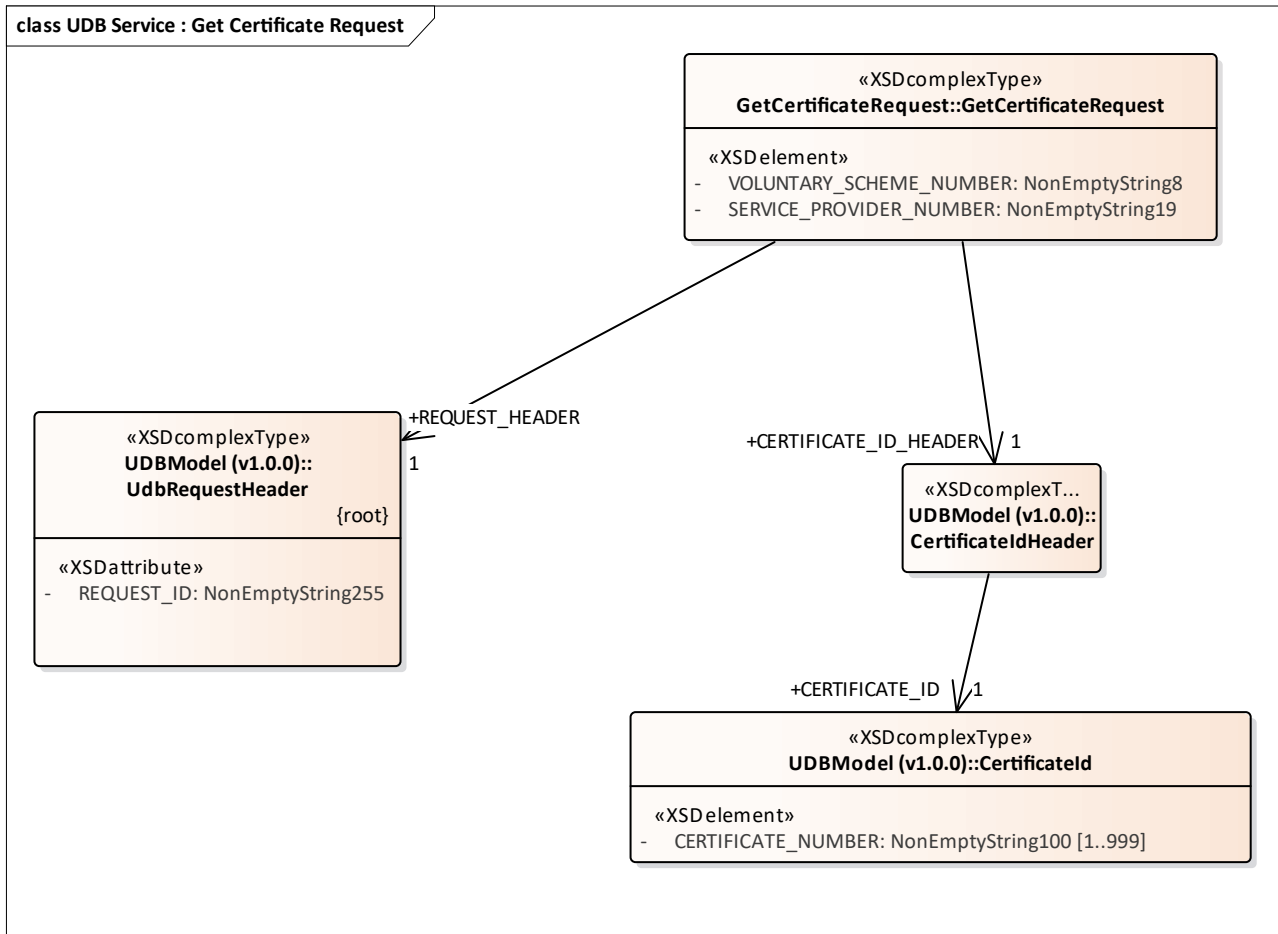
class UDB Service : Get Certificate Request

«XSDcomplexType»
GetCertificateRequest::GetCertificateRequest

«XSDelement»
- VOLUNTARY_SCHEME_NUMBER: NonEmptyString8
- SERVICE_PROVIDER_NUMBER: NonEmptyString19

+REQUEST_HEADER
1

«XSDcomplexType»
UDBModel (v1.0.0)::
UdbRequestHeader
{root}

«XSDattribute»
- REQUEST_ID: NonEmptyString255

+CERTIFICATE_ID_HEADER
1

«XSDcomplexT...
UDBModel (v1.0.0)::
CertificateIdHeader

+CERTIFICATE_ID
1

«XSDcomplexType»
UDBModel (v1.0.0)::CertificateId

«XSDelement»
- CERTIFICATE_NUMBER: NonEmptyString100 [1..999]